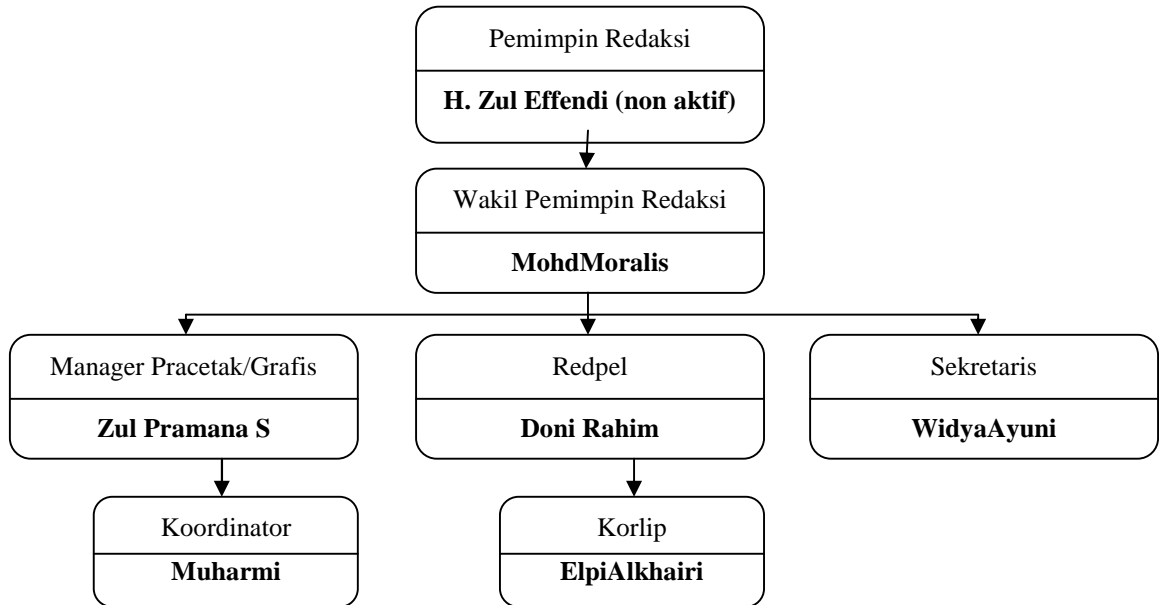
Pemimpin Redaksi

**H. Zul Effendi (non aktif)**

Wakil Pemimpin Redaksi

**MohdMoralis**

Manager Pracetak/Grafis

**Zul Pramana S**

Redpel

**Doni Rahim**

Sekretaris

**WidyaAyuni**

Koordinator

**Muharmi**

Korlip

**ElpiAlkhairi**